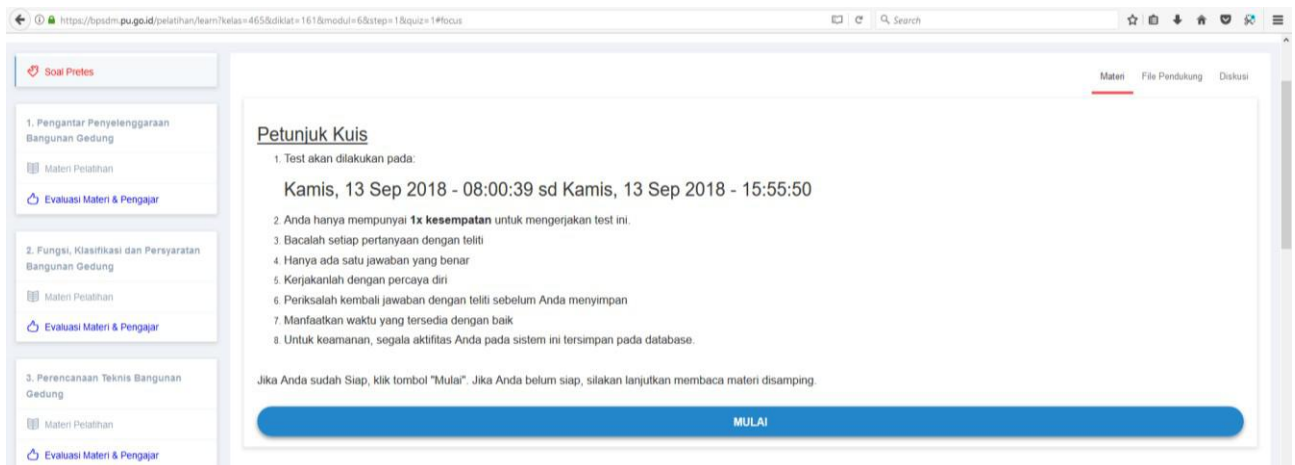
https://bpsdm.pu.go.id/pelatihan/learn?kelas=465&diklat=161&modul=6&step=1&quiz=1#focus

Search

Soal Pretes

1. Pengantar Penyelenggaraan Bangunan Gedung

Materi Pelatihan

Evaluasi Materi & Pengajar

2. Fungsi, Klasifikasi dan Persyaratan Bangunan Gedung

Materi Pelatihan

Evaluasi Materi & Pengajar

3. Perencanaan Teknis Bangunan Gedung

Materi Pelatihan

Evaluasi Materi & Pengajar

Materi File Pendukung Diskusi

Petunjuk Kuis

1. Test akan dilakukan pada:

Kamis, 13 Sep 2018 - 08:00:39 sd Kamis, 13 Sep 2018 - 15:55:50

2. Anda hanya mempunyai **1x kesempatan** untuk mengerjakan test ini.
3. Bacalah setiap pertanyaan dengan teliti
4. Hanya ada satu jawaban yang benar
5. Kerjakanlah dengan percaya diri
6. Periksalah kembali jawaban dengan teliti sebelum Anda menyimpan
7. Manfaatkan waktu yang tersedia dengan baik
8. Untuk keamanan, segala aktifitas Anda pada sistem ini tersimpan pada database.

Jika Anda sudah Siap, klik tombol "Mulai". Jika Anda belum siap, silakan lanjutkan membaca materi disamping.

MULAI